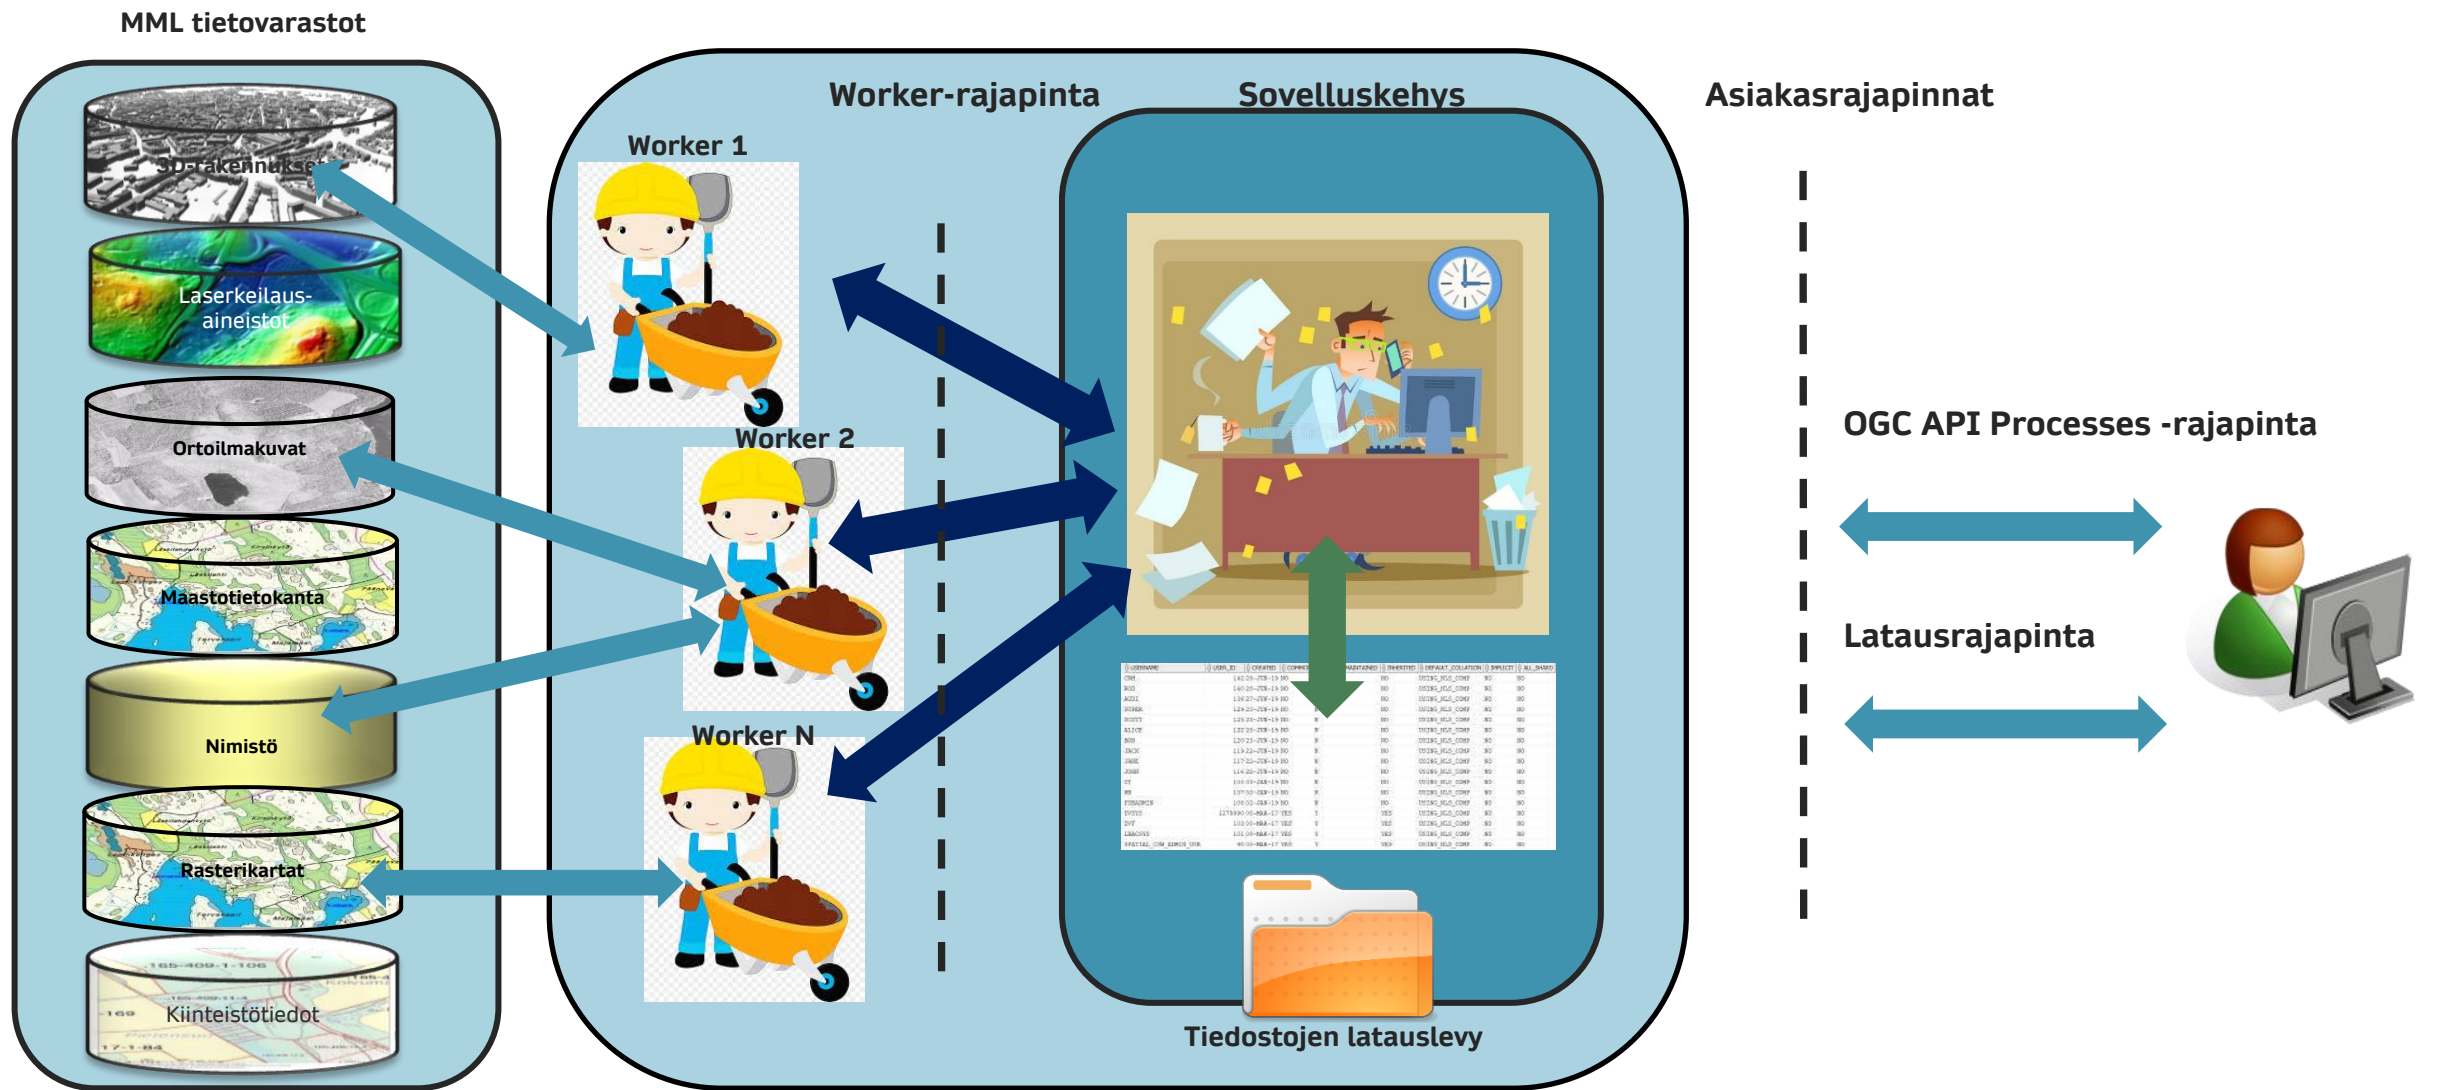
MML tietovarastot

3D-rakennukset

Laserkeilausaineistot

Ortoilmakuvat

Maastotietokanta

Nimistö

Rasterikartat

Kiinteistötiedot

Worker-rajapinta

Worker 1

Worker 2

Worker N

Sovelluskehys

Tiedostojen latauslevy

Asiakasrajapinnat

OGC API Processes -rajapinta

Latausrajapinta